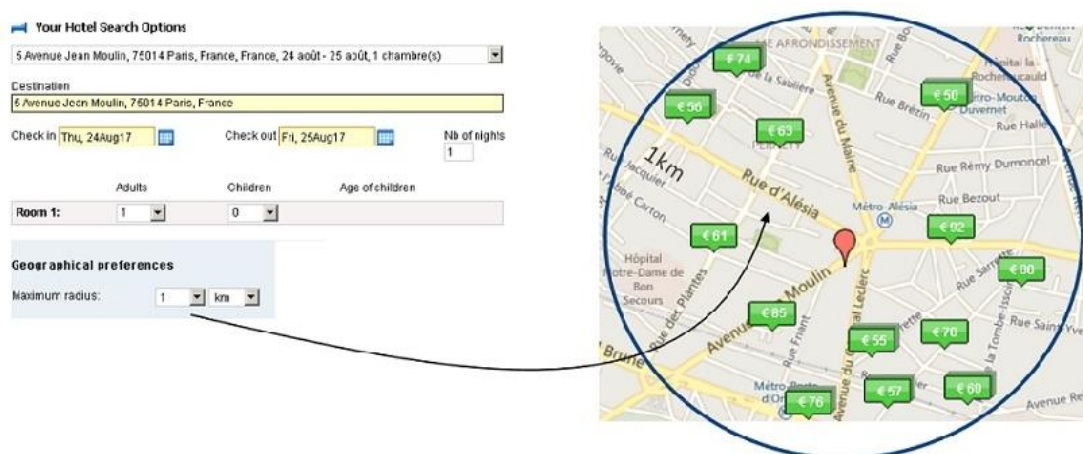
Your Hotel Search Options

6 Avenue Jean Moulin, 75014 Paris, France, France, 24 août - 25 août, 1 chambre(s)

Destination

6 Avenue Jean Moulin, 75014 Paris, France

Check in Thu, 24Aug17

Check out Fri, 25Aug17

Nb of nights 1

| | Adults | Children | Age of children |
|---|---|---|---|
| Room 1: | 1 | 0 | |

Geographical preferences

Maximum radius: 1 km

1km

€ 74
€ 56
€ 63
€ 50
€ 61
€ 62
€ 80
€ 85
€ 55
€ 70
€ 57
€ 69
€ 76

ME ARRONDISSEMENT
Rue de la Sablière
Avenue du Maine
Rue Brézin
Hôpital la Rochefoucauld
Métro Mouton Duvernet
Rue Halle
Rue Rémy Dumoncel
Rue Jacquier
Rue d'Alésia
Rue Bezout
Métro Alésia
Hôpital Notre-Dame de Bon Secours
Avenue Jean Moulin
Rue des Plantes
Rue Friant
Avenue du Général Leclerc
Rue Sarrette
Rue Saint-Yves
Rue de la Tombe Issoire
Métro Porte d'Orléans
Avenue Reille
Brune
Rochereau